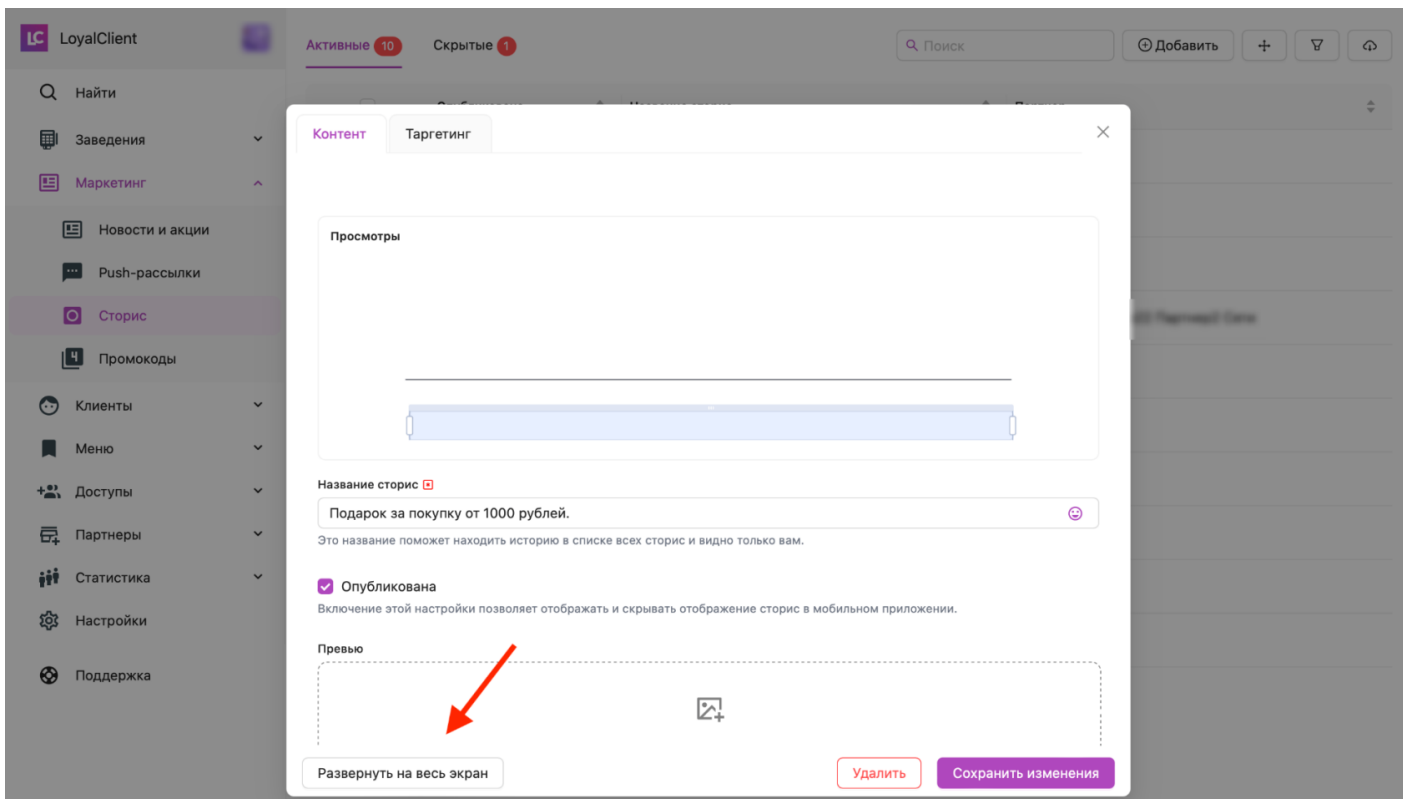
LC LoyalClient

Найти
Заведения
Маркетинг
Новости и акции
Push-рассылки
Сторис
Промокоды
Клиенты
Меню
Доступы
Партнеры
Статистика
Настройки
Поддержка

Активные 10 Скрытые 1

Поиск
Добавить

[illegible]

Контент Таргетинг

Просмотры

Название сторис

Подарок за покупку от 1000 рублей.

Это название поможет находить историю в списке всех сторис и видно только вам.

Опубликована

Включение этой настройки позволяет отображать и скрывать отображение сторис в мобильном приложении.

Превью

Развернуть на весь экран

Удалить

Сохранить изменения